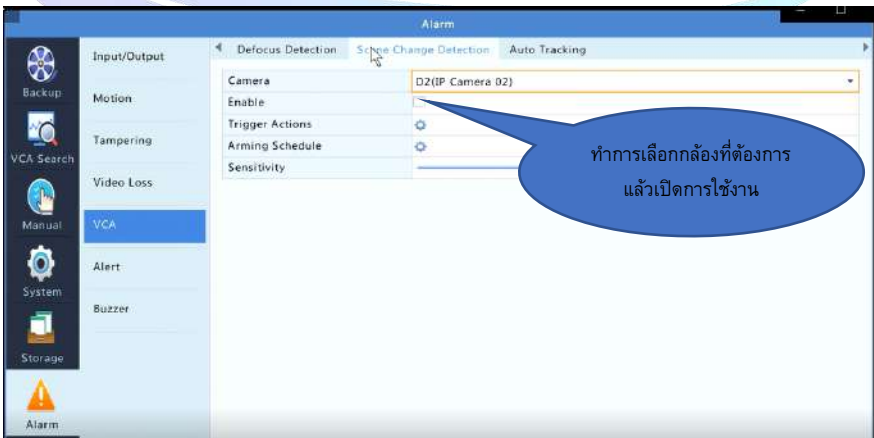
Alarm

Backup
VCA Search
Manual
System
Storage
Alarm

Input/Output
Motion
Tampering
Video Loss
VCA
Alert
Buzzer

Defocus Detection
Scene Change Detection
Auto Tracking

| Camera | D2(IP Camera 02) |
|---|---|
| Enable | |
| Trigger Actions | |
| Arming Schedule | |
| Sensitivity | |

ทำการเลือกกล้องที่ต้องการ แล้วเปิดการใช้งาน